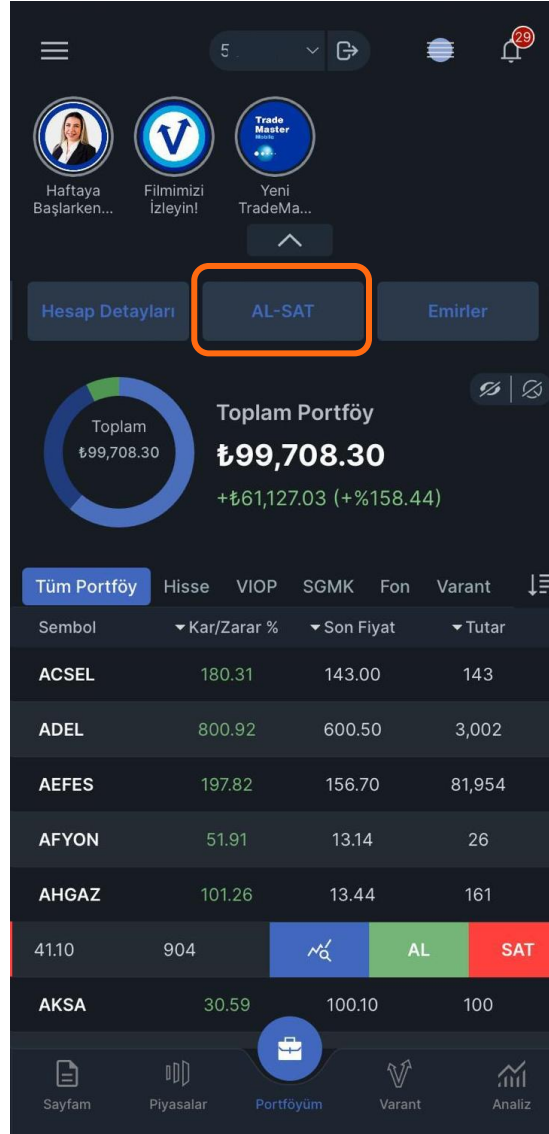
5

29

Haftaya Başlarken...

Filmimizi İzleyin!

Trade Master Mobile

Yeni TradeMa...

Hesap Detayları

AL-SAT

Emirler

Toplam
₺99,708.30

Toplam Portföy

₺99,708.30

+₺61,127.03 (+%158.44)

Tüm Portföy | Hisse | VIOP | SGMK | Fon | Varant

| Sembol | Kar/Zarar % | Son Fiyat | Tutar |
|---|---|---|---|
| ACSEL | 180.31 | 143.00 | 143 |
| ADEL | 800.92 | 600.50 | 3,002 |
| AEFES | 197.82 | 156.70 | 81,954 |
| AFYON | 51.91 | 13.14 | 26 |
| AHGAZ | 101.26 | 13.44 | 161 |
| 41.10 | 904 | AL | SAT |
| AKSA | 30.59 | 100.10 | 100 |

Sayfam | Piyasalar | Portföyüm | Varant | Analiz